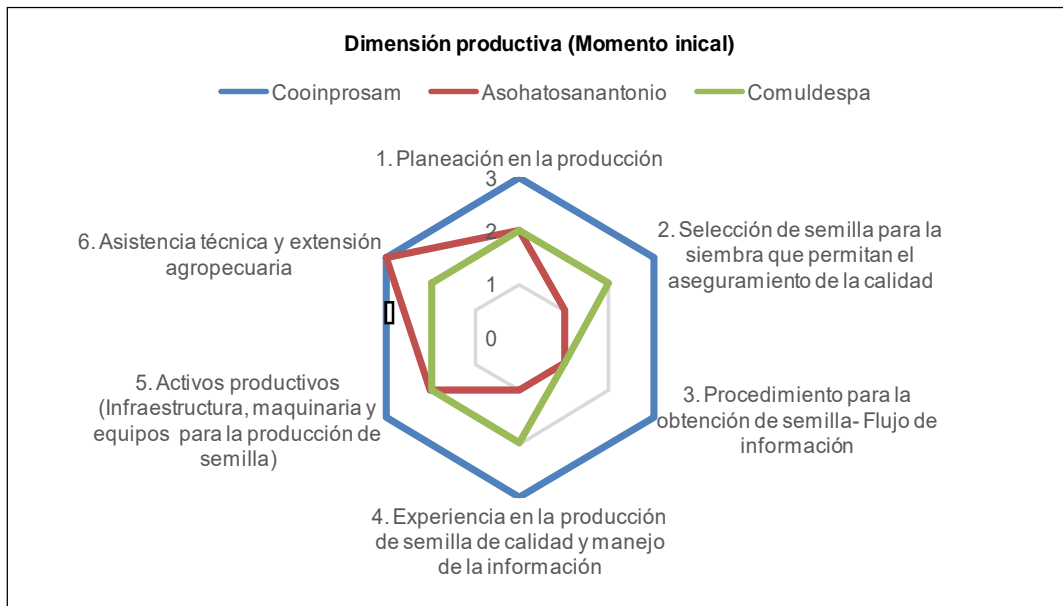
Dimensión productiva (Momento inical)

Cooinprosam
Asohatosanantonio
Comuldespa

1. Planeación en la producción

3
2
1
0

2. Selección de semilla para la siembra que permitan el aseguramiento de la calidad

3. Procedimiento para la obtención de semilla- Flujo de información

4. Experiencia en la producción de semilla de calidad y manejo de la información

5. Activos productivos (Infraestructura, maquinaria y equipos para la producción de semilla)

6. Asistencia técnica y extensión agropecuaria